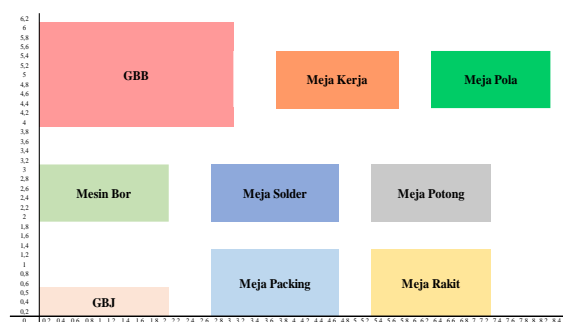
6,2
6
5,8
5,6
5,4
5,2
5
4,8
4,6
4,4
4,2
4
3,8
3,6
3,4
3,2
3
2,8
2,6
2,4
2,2
2
1,8
1,6
1,4
1,2
1
0,8
0,6
0,4
0,2
0

GBB

Meja Kerja

Meja Pola

Mesin Bor

Meja Solder

Meja Potong

Meja Packing

Meja Rakit

GBJ

0,2 0,4 0,6 0,8 1 1,2 1,4 1,6 1,8 2 2,2 2,4 2,6 2,8 3 3,2 3,4 3,6 3,8 4 4,2 4,4 4,6 4,8 5 5,2 5,4 5,6 5,8 6 6,2 6,4 6,6 6,8 7 7,2 7,4 7,6 7,8 8 8,2 8,4